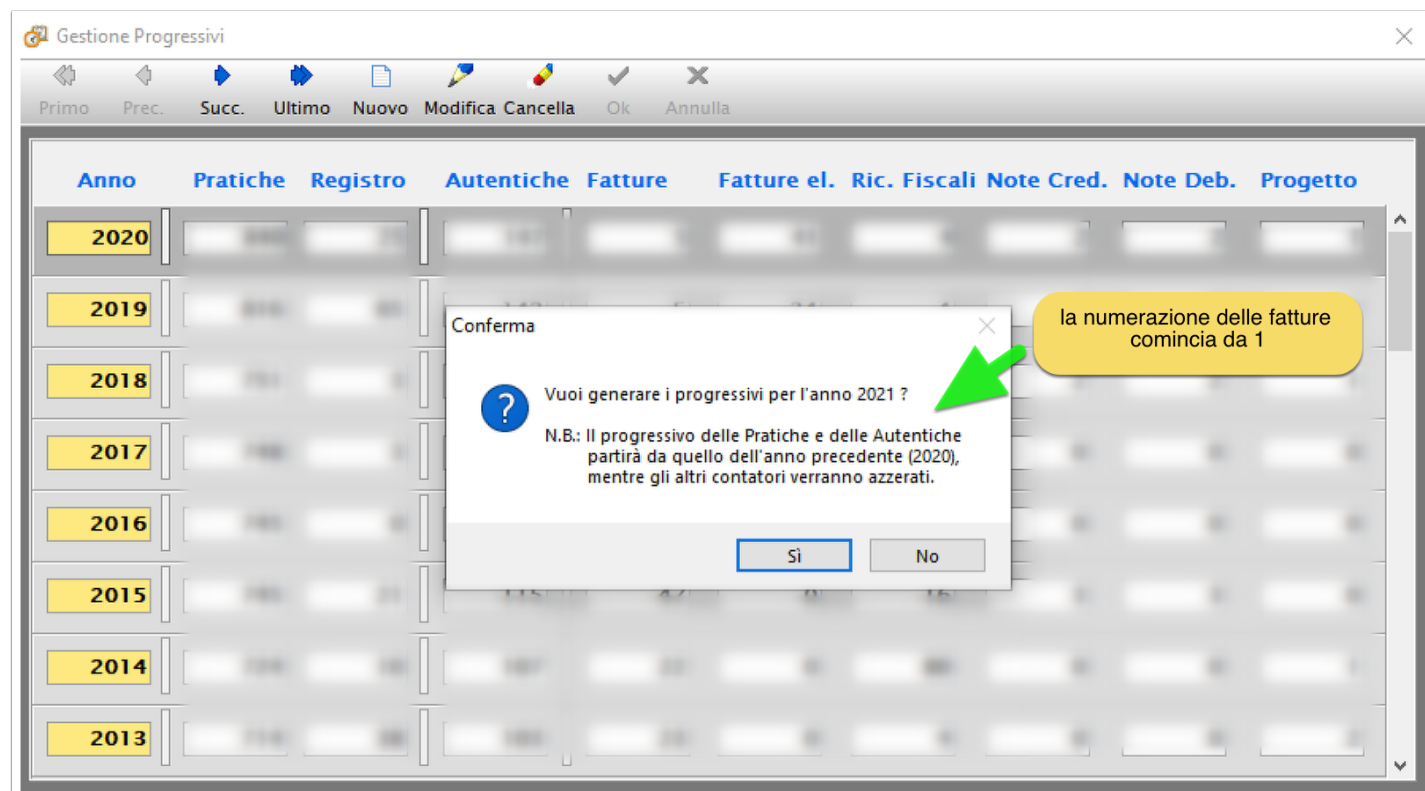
Gestione Progressivi

Primo Prec. Succ. Ultimo Nuovo Modifica Cancella Ok Annulla

| Anno | Pratiche | Registro | Autentiche | Fatture | Fatture el. | Ric. Fiscali | Note Cred. | Note Deb. | Progetto |
|---|---|---|---|---|---|---|---|---|---|
| 2020 | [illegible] | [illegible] | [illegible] | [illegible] | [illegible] | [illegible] | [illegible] | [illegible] | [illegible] |
| 2019 | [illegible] | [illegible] | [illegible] | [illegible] | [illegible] | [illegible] | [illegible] | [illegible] | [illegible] |
| 2018 | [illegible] | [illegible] | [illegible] | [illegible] | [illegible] | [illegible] | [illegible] | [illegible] | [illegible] |
| 2017 | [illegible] | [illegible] | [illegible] | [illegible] | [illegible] | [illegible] | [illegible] | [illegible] | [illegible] |
| 2016 | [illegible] | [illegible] | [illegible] | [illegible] | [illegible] | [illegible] | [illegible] | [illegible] | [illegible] |
| 2015 | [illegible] | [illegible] | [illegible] | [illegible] | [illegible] | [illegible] | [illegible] | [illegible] | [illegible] |
| 2014 | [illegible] | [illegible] | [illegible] | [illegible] | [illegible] | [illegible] | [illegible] | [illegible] | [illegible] |
| 2013 | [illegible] | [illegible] | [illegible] | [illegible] | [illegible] | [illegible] | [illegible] | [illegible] | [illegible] |

Conferma

Vuoi generare i progressivi per l'anno 2021 ?

N.B.: Il progressivo delle Pratiche e delle Autentiche partirà da quello dell'anno precedente (2020), mentre gli altri contatori verranno azzerati.

Sì No

la numerazione delle fatture comincia da 1